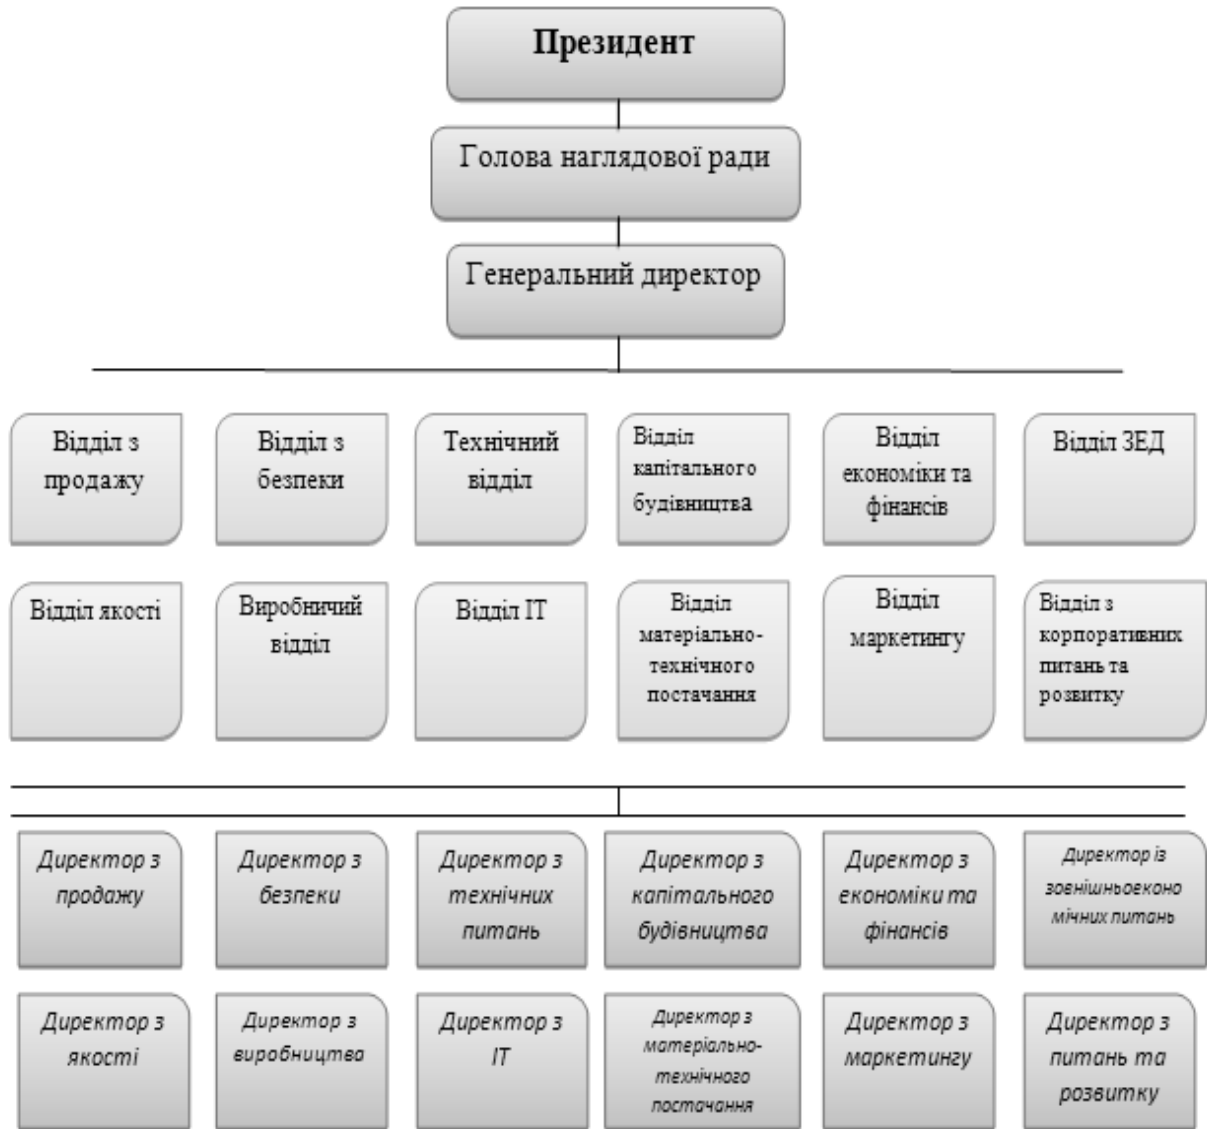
Президент

Голова наглядової ради

Генеральний директор

Відділ з продажу

Відділ з безпеки

Технічний відділ

Відділ капітального будівництва

Відділ економіки та фінансів

Відділ ЗЕД

Відділ якості

Виробничий відділ

Відділ IT

Відділ матеріально-технічного постачання

Відділ маркетингу

Відділ з корпоративних питань та розвитку

Директор з продажу

Директор з безпеки

Директор з технічних питань

Директор з капітального будівництва

Директор з економіки та фінансів

Директор із зовнішньоекономічних питань

Директор з якості

Директор з виробництва

Директор з IT

Директор з матеріально-технічного постачання

Директор з маркетингу

Директор з питань та розвитку